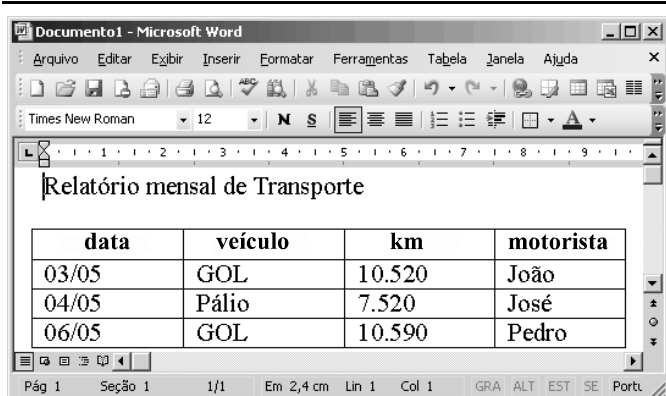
Documento1 - Microsoft Word

Arquivo Editar Exibir Inserir Formatar Ferramentas Tabela Janela Ajuda

Times New Roman 12 N S

1 2 3 4 5 6 7 8 9

Relatório mensal de Transporte

| data | veículo | km | motorista |
|---|---|---|---|
| 03/05 | GOL | 10.520 | João |
| 04/05 | Pálio | 7.520 | José |
| 06/05 | GOL | 10.590 | Pedro |

Pág 1 Seção 1 1/1 Em 2,4 cm Lin 1 Col 1 GRA ALT EST SE Portu